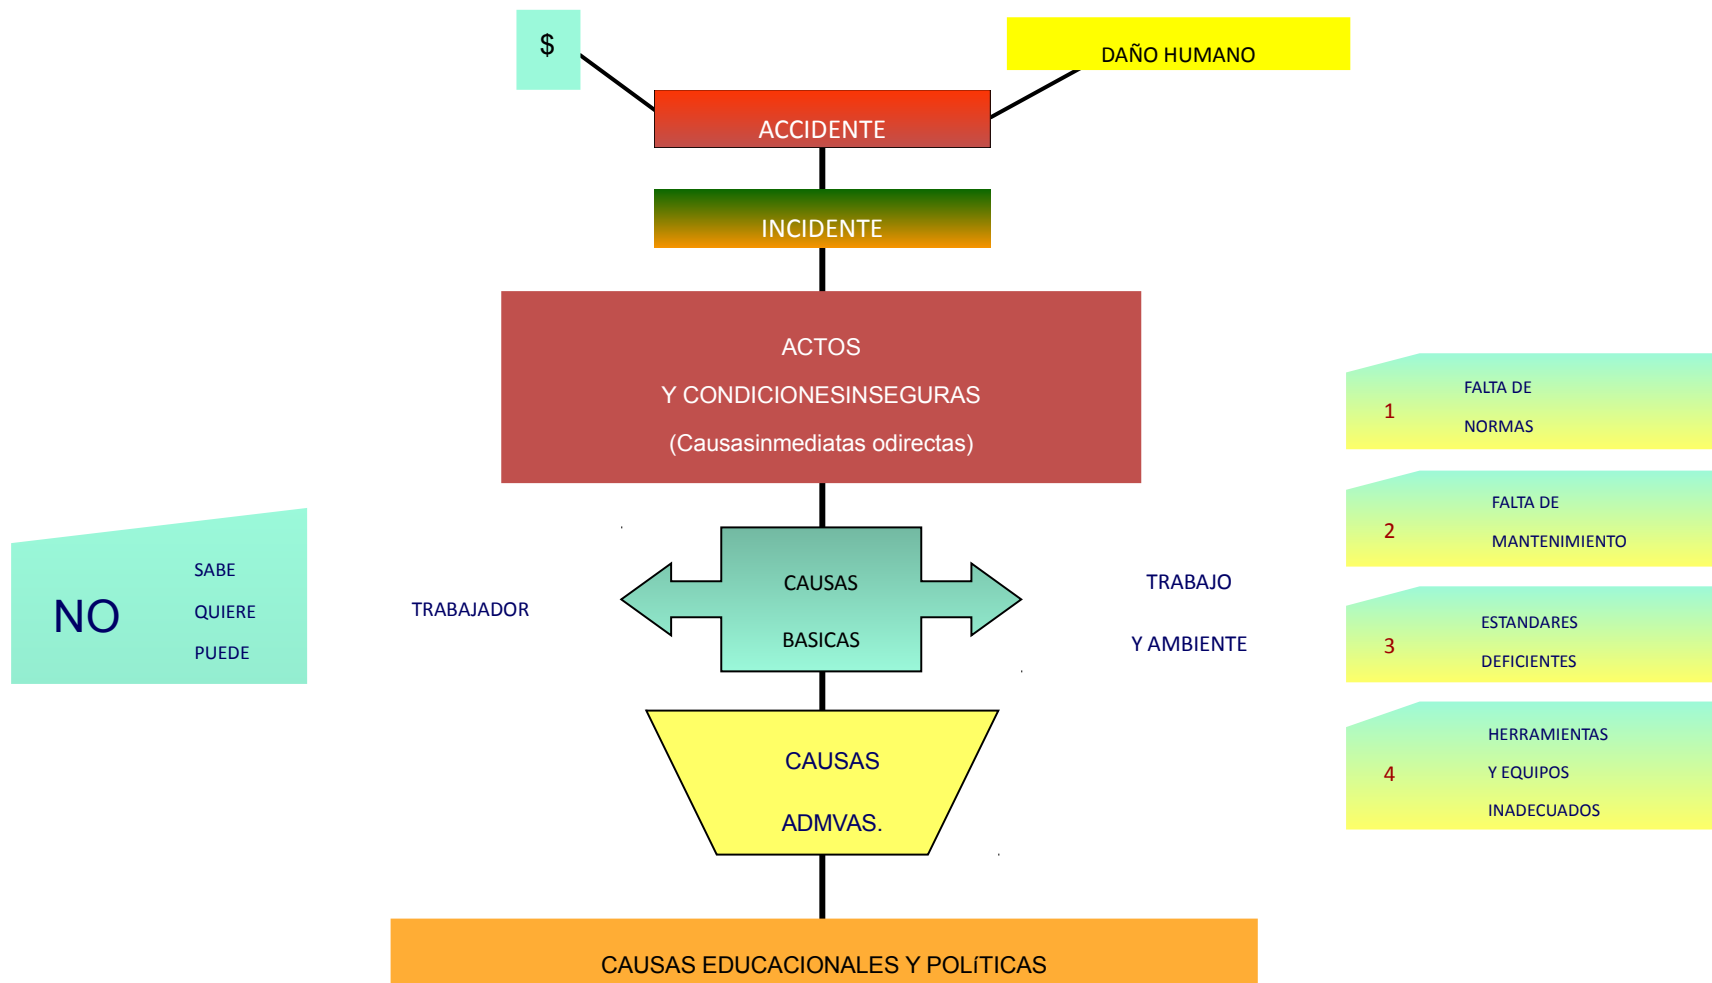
$

DAÑO HUMANO

ACCIDENTE

INCIDENTE

ACTOS
Y CONDICIONESINSEGURAS
(Causasinmediatas odirectas)

NO

SABE
QUIERE
PUEDE

TRABAJADOR

CAUSAS
BASICAS

TRABAJO
Y AMBIENTE

CAUSAS
ADMVAS.

CAUSAS EDUCACIONALES Y POLíTICAS

1 FALTA DE NORMAS

2 FALTA DE MANTENIMIENTO

3 ESTANDARES DEFICIENTES

4 HERRAMIENTAS Y EQUIPOS INADECUADOS